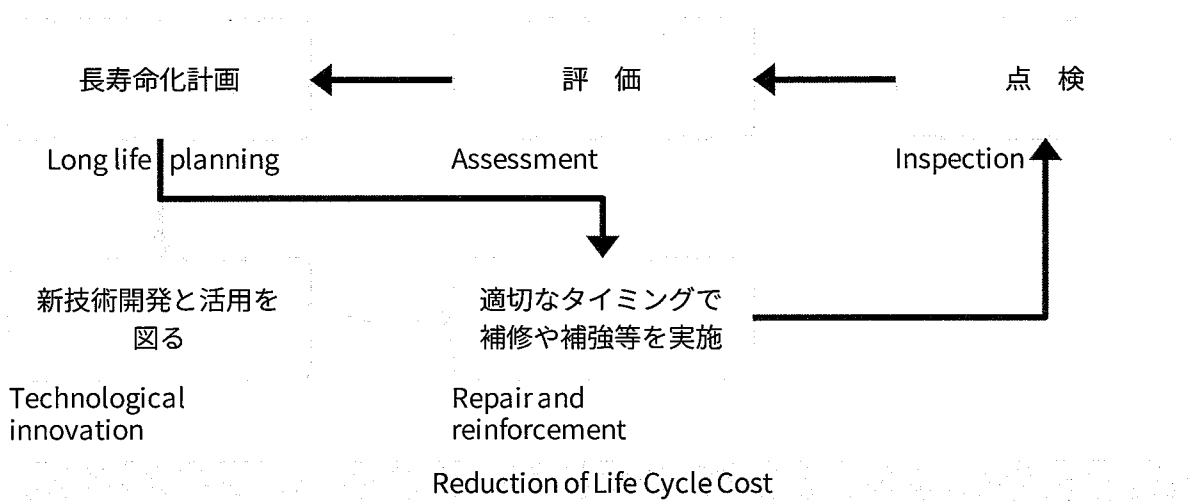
長寿命化計画

評 価

点 検

Long life planning

Assessment

Inspection

新技術開発と活用を図る

適切なタイミングで補修や補強等を実施

Technological innovation

Repair and reinforcement

Reduction of Life Cycle Cost